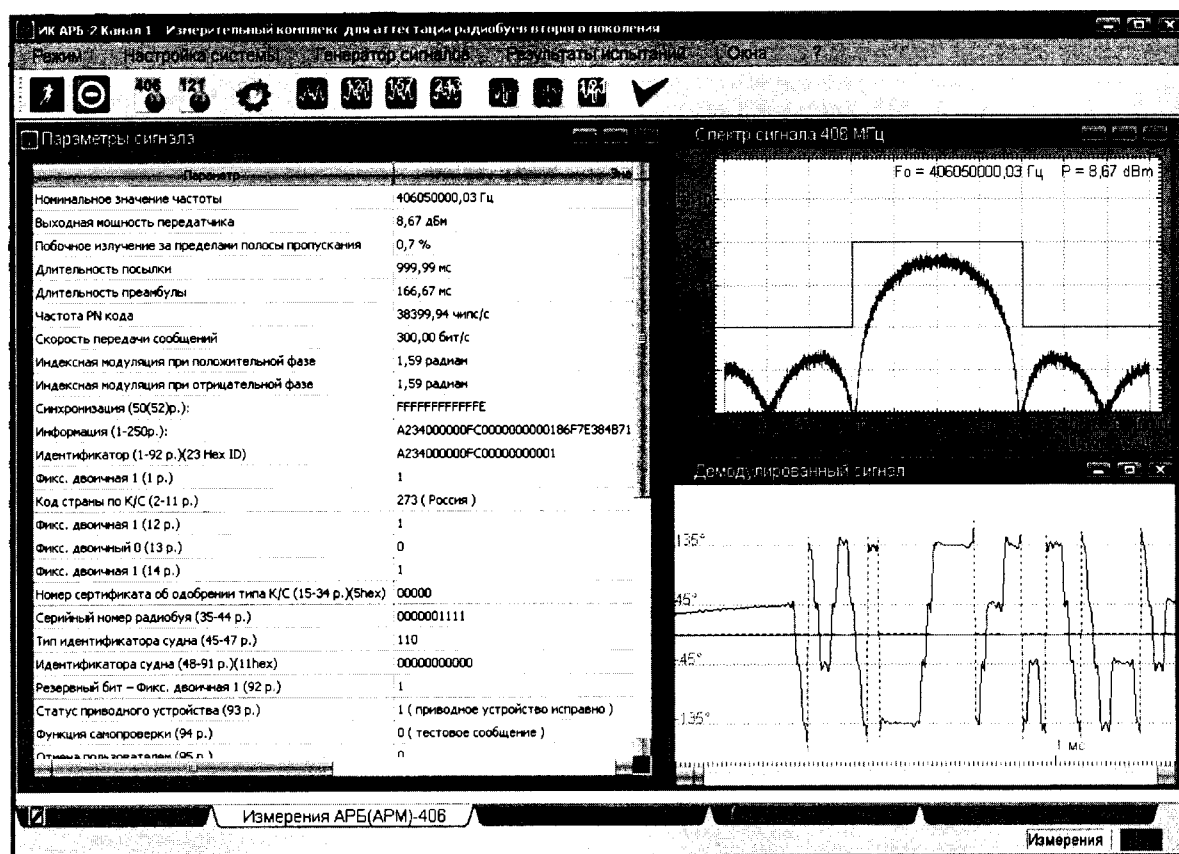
ИК АРБ-2 Канал 1 Измерительный комплекс для аттестации радиобуев второго поколения

Режим Настройка системы Генератор сигналов Результаты испытаний Окна ?

406 121

Параметры сигнала

Спектр сигнала 406 МГц

| Параметр | Зна |
|---|---|
| Номинальное значение частоты | 406050000,03 Гц |
| Выходная мощность передатчика | 8,67 дБм |
| Побочное излучение за пределами полосы пропускания | 0,7 % |
| Длительность посылки | 999,99 мс |
| Длительность преамбулы | 166,67 мс |
| Частота PN кода | 38399,94 чипс/с |
| Скорость передачи сообщений | 300,00 бит/с |
| Индексная модуляция при положительной фазе | 1,59 радиан |
| Индексная модуляция при отрицательной фазе | 1,59 радиан |
| Синхронизация (50(52)р.): | FFFFFFFFFFFFE |
| Информация (1-250р.): | A234000000FC0000000000186F7E384B71 |
| Идентификатор (1-92 р.)(23 Hex ID) | A234000000FC00000000001 |
| Фикс. двоичная 1 (1 р.) | 1 |
| Код страны по К/С (2-11 р.) | 273 ( Россия ) |
| Фикс. двоичная 1 (12 р.) | 1 |
| Фикс. двоичный 0 (13 р.) | 0 |
| Фикс. двоичная 1 (14 р.) | 1 |
| Номер сертификата об одобрении типа К/С (15-34 р.)(5hex) | 00000 |
| Серийный номер радиобуя (35-44 р.) | 0000001111 |
| Тип идентификатора судна (45-47 р.) | 110 |
| Идентификатора судна (48-91 р.)(11hex) | 00000000000 |
| Резервный бит – Фикс. двоичная 1 (92 р.) | 1 |
| Статус приводного устройства (93 р.) | 1 ( приводное устройство исправно ) |
| Функция самопроверки (94 р.) | 0 ( тестовое сообщение ) |
| Отмена пользователем (95 р.) | 0 |

Fo = 406050000,03 Гц P = 8,67 dBm

Демодулированный сигнал

135°
45°
-45°
-135°
1 мс

Измерения АРБ(АРМ)-406

Измерения